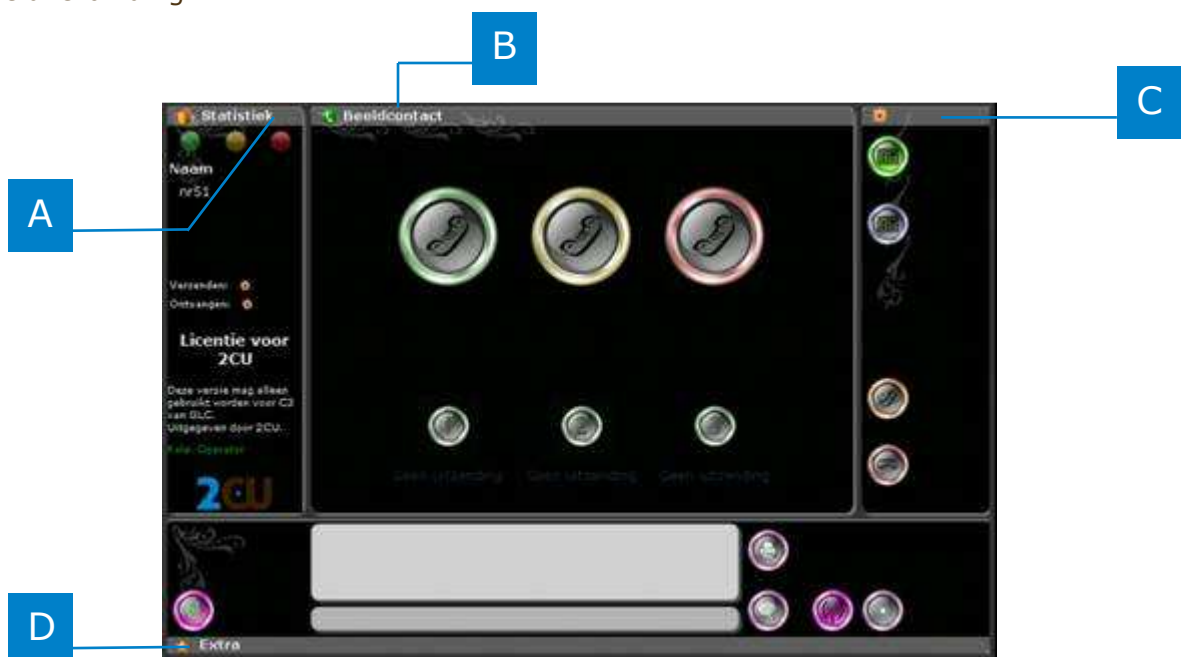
B

C

Statistiek

Beeldcontact

A

Naam

nr51

Verzenden:

Ontvangen:

Licentie voor 2CU

Deze versie mag alleen gebruikt worden voor C3 van GLC. Uitgegeven door 2CU.

Rol: Operator

2CU

Geen uitzending

Geen uitzending

Geen uitzending

D

Extra